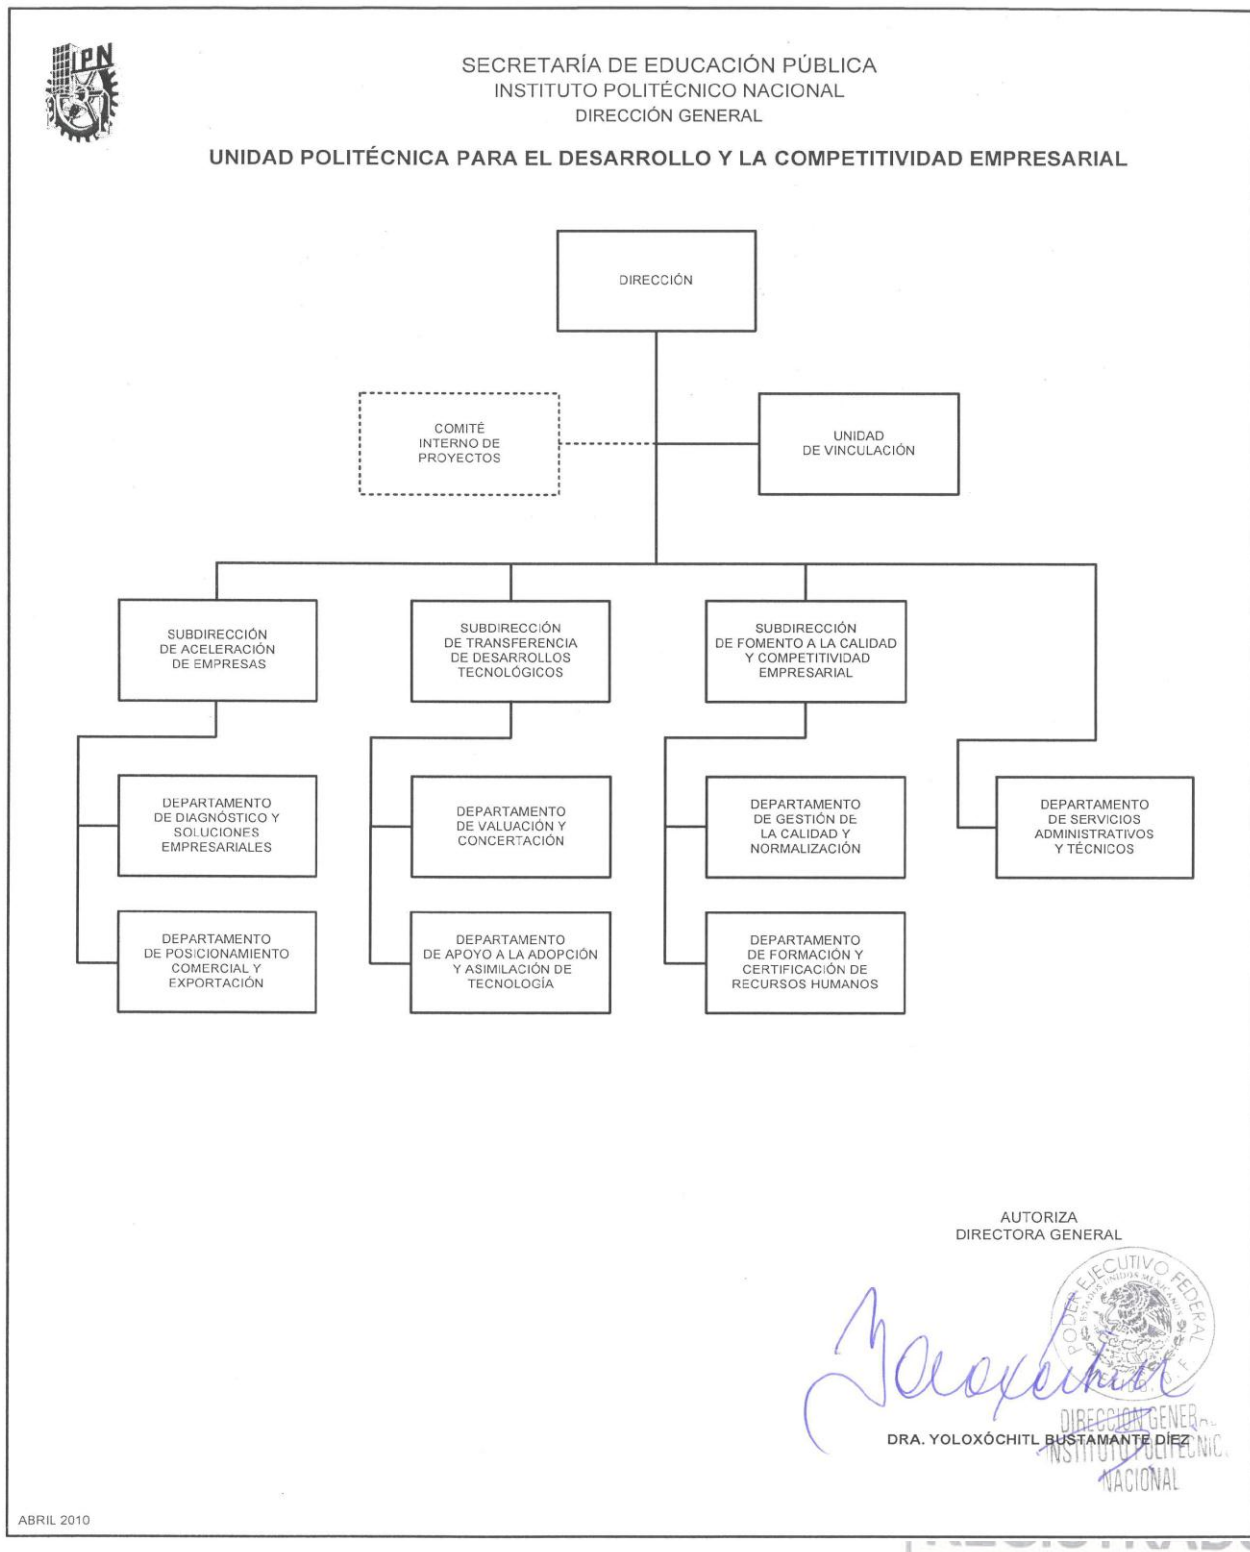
IPN

SECRETARÍA DE EDUCACIÓN PÚBLICA
INSTITUTO POLITÉCNICO NACIONAL
DIRECCIÓN GENERAL

UNIDAD POLITÉCNICA PARA EL DESARROLLO Y LA COMPETITIVIDAD EMPRESARIAL

DIRECCIÓN

COMITÉ INTERNO DE PROYECTOS

UNIDAD DE VINCULACIÓN

SUBDIRECCIÓN DE ACELERACIÓN DE EMPRESAS

SUBDIRECCIÓN DE TRANSFERENCIA DE DESARROLLOS TECNOLÓGICOS

SUBDIRECCIÓN DE FOMENTO A LA CALIDAD Y COMPETITIVIDAD EMPRESARIAL

DEPARTAMENTO DE DIAGNÓSTICO Y SOLUCIONES EMPRESARIALES

DEPARTAMENTO DE POSICIONAMIENTO COMERCIAL Y EXPORTACIÓN

DEPARTAMENTO DE VALUACIÓN Y CONCERTACIÓN

DEPARTAMENTO DE APOYO A LA ADOPCIÓN Y ASIMILACIÓN DE TECNOLOGÍA

DEPARTAMENTO DE GESTIÓN DE LA CALIDAD Y NORMALIZACIÓN

DEPARTAMENTO DE FORMACIÓN Y CERTIFICACIÓN DE RECURSOS HUMANOS

DEPARTAMENTO DE SERVICIOS ADMINISTRATIVOS Y TÉCNICOS

AUTORIZA
DIRECTORA GENERAL

PODER EJECUTIVO FEDERAL
ESTADOS UNIDOS MEXICANOS

DRA. YOLOXÓCHITL BUSTAMANTE DÍEZ

DIRECCIÓN GENERAL
INSTITUTO POLITÉCNICO NACIONAL

ABRIL 2010